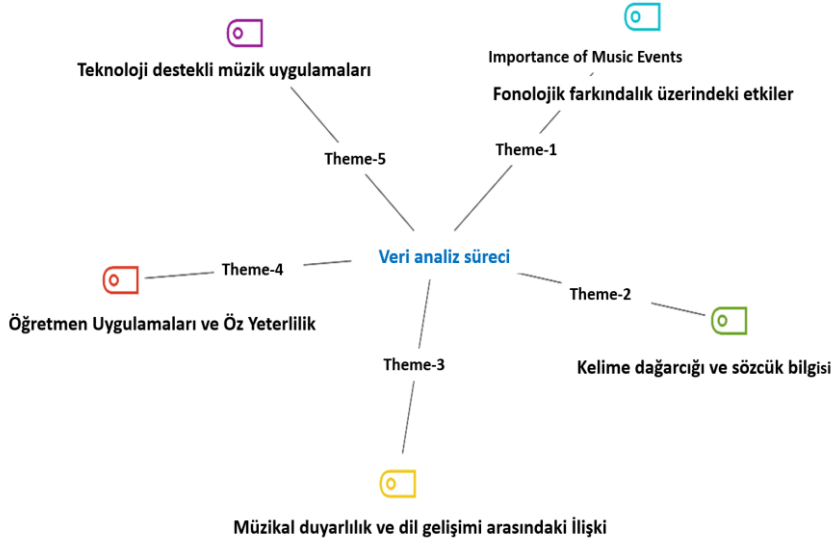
Teknoloji destekli müzik uygulamaları

Importance of Music Events

Fonolojik farkındalık üzerindeki etkiler

Theme-5

Theme-1

Veri analiz süreci

Theme-4

Öğretmen Uygulamaları ve Öz Yeterlilik

Theme-2

Kelime dağarcığı ve sözcük bilgisi

Theme-3

Müzikal duyarlılık ve dil gelişimi arasındaki İlişki